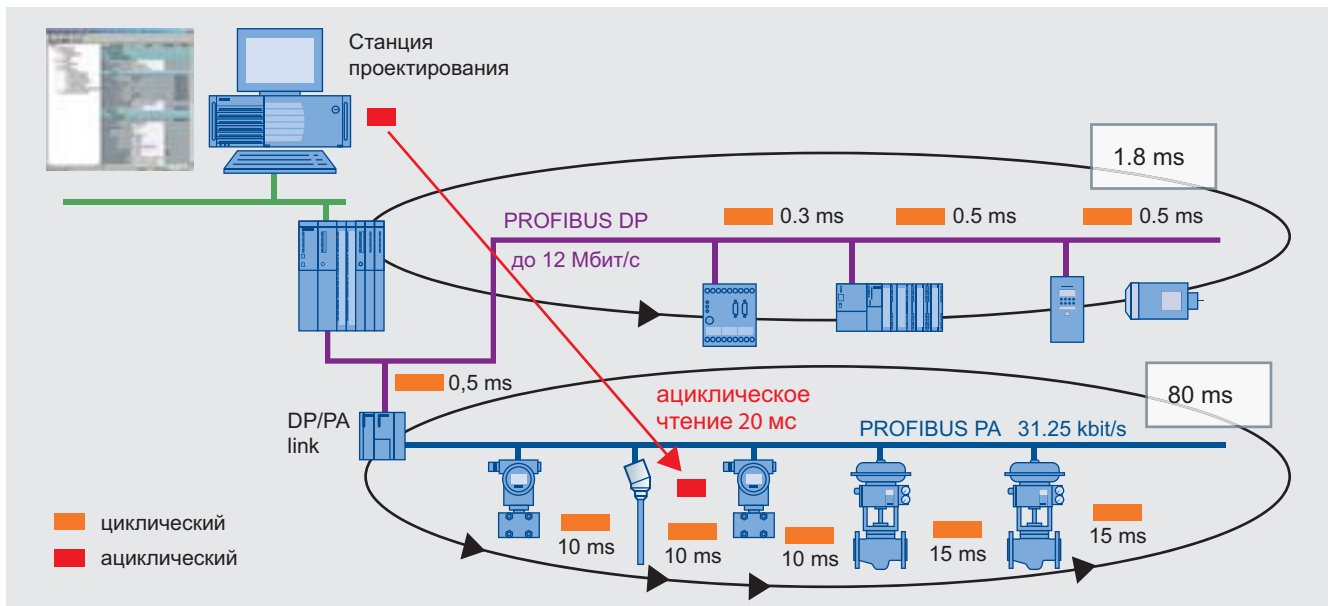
Станция проектирования

1.8 ms

PROFIBUS DP

0.3 ms

0.5 ms

0.5 ms

до 12 Мбит/с

0,5 ms

80 ms

ациклическое чтение 20 мс

DP/PA link

PROFIBUS PA 31.25 kbit/s

циклический

ациклический

10 ms

10 ms

10 ms

15 ms

15 ms